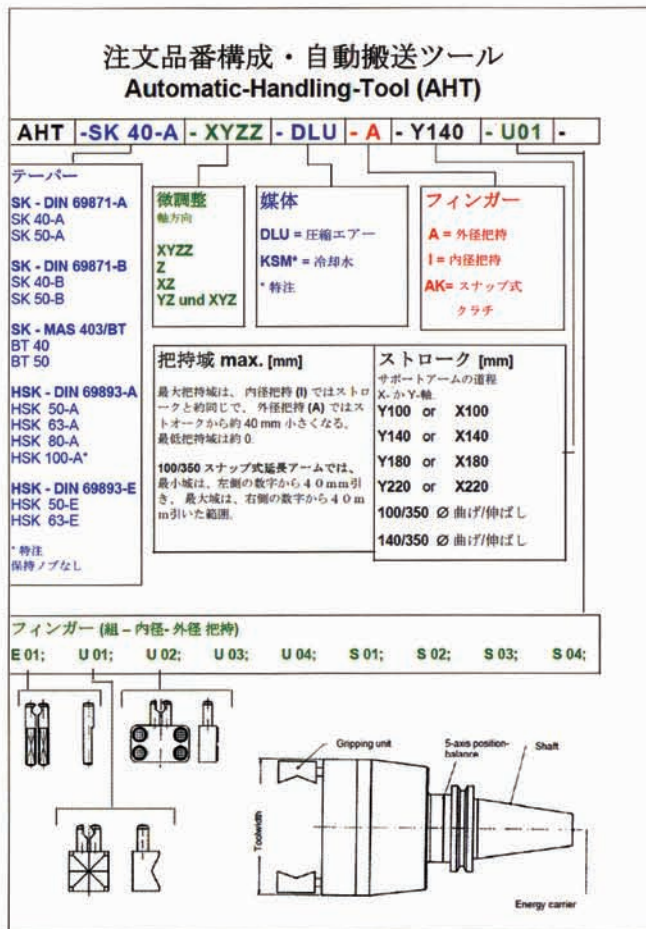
注文品番構成・自動搬送ツール
Automatic-Handling-Tool (AHT)

| AHT | -SK 40-A | - XYZZ | - DLU | - A | - Y140 | - U01 | - |
|---|---|---|---|---|---|---|---|

テーパー

SK - DIN 69871-A
SK 40-A
SK 50-A

SK - DIN 69871-B
SK 40-B
SK 50-B

SK - MAS 403/BT
BT 40
BT 50

HSK - DIN 69893-A
HSK 50-A
HSK 63-A
HSK 80-A
HSK 100-A*

HSK - DIN 69893-E
HSK 50-E
HSK 63-E

* 特注
保持ノブなし

微調整
軸方向

XYZZ
Z
XZ
YZ und XYZ

媒体

DLU = 圧縮エアー
KSM* = 冷却水

* 特注

フィンガー

A = 外径把持
I = 内径把持
AK= スナップ式クラチ

把持域 max. [mm]

最大把持域は、内径把持 (I) ではストロークと約同じで、外径把持 (A) ではストオークから約 40 mm 小さくなる。最低把持域は約 0.

100/350 スナップ式延長アームでは、最小域は、左側の数字から40mm引き、最大域は、右側の数字から40mm引いた範囲。

ストローク [mm]
サポートアームの運程
X- か Y-軸.

Y100 or X100
Y140 or X140
Y180 or X180
Y220 or X220
100/350 ∅ 曲げ/伸ばし
140/350 ∅ 曲げ/伸ばし

フィンガー (組 – 内径- 外径 把持)

E 01; U 01; U 02; U 03; U 04; S 01; S 02; S 03; S 04;

Gripping unit
5-axis position-balance
Shaft
Toolwidth
Energy carrier